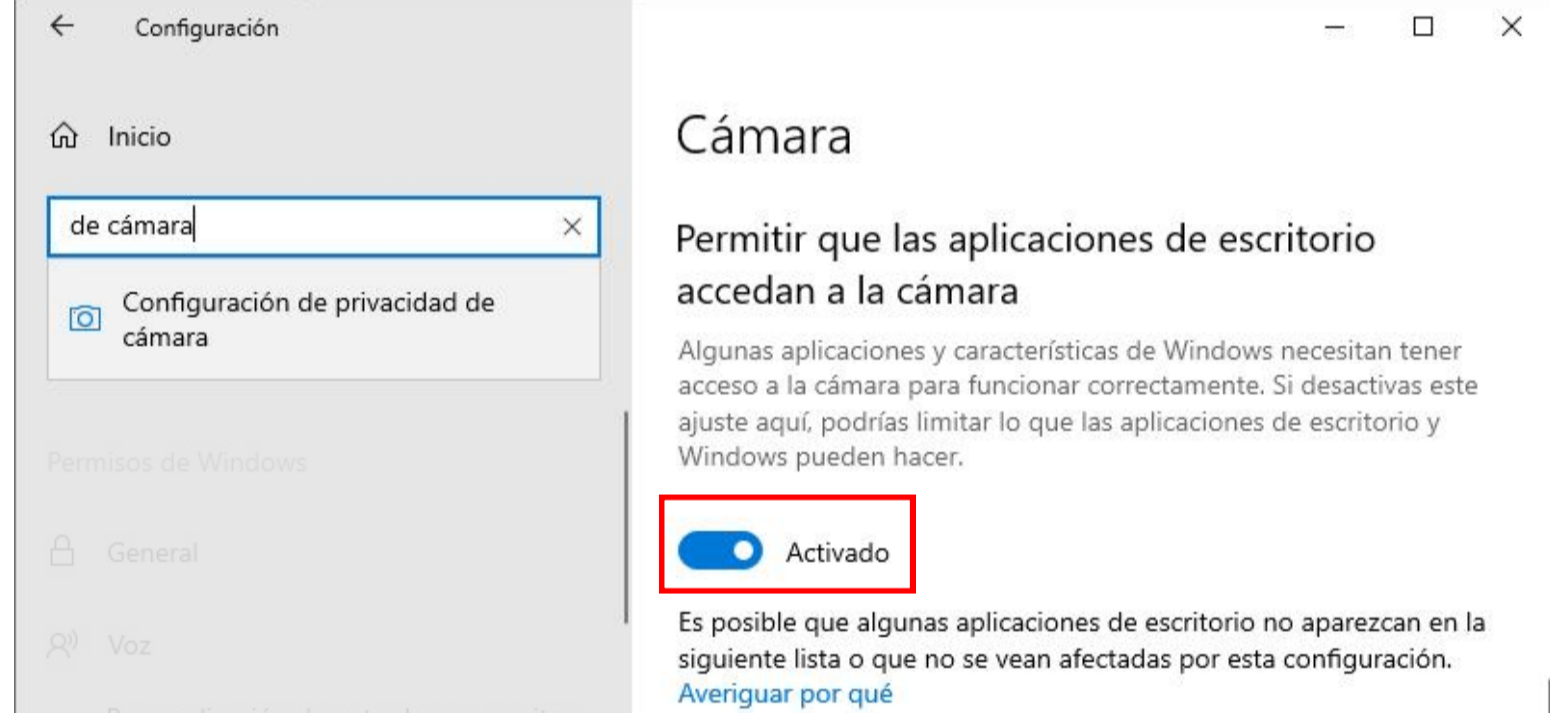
Configuración

Inicio

de cámara

Configuración de privacidad de cámara

Permisos de Windows

General

Voz

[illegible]

Cámara

Permitir que las aplicaciones de escritorio accedan a la cámara

Algunas aplicaciones y características de Windows necesitan tener acceso a la cámara para funcionar correctamente. Si desactivas este ajuste aquí, podrías limitar lo que las aplicaciones de escritorio y Windows pueden hacer.

Activado

Es posible que algunas aplicaciones de escritorio no aparezcan en la siguiente lista o que no se vean afectadas por esta configuración. Averiguar por qué